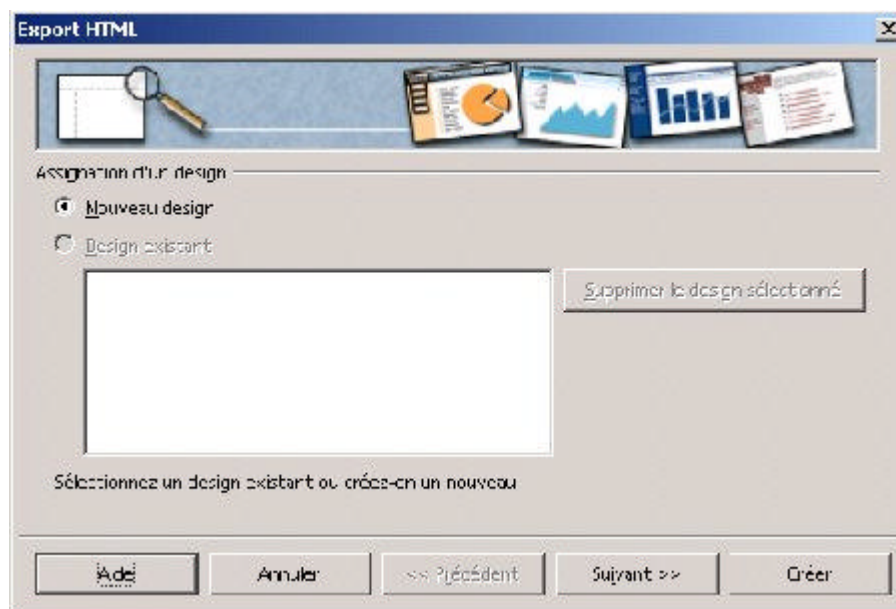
Export HTML

x

Assignation d'un design

Nouveau design

Design existant

Supprimer le design sélectionné

Sélectionnez un design existant ou créez-en un nouveau

Aide

Annuler

<< Précédent

Suivant >>

Créer